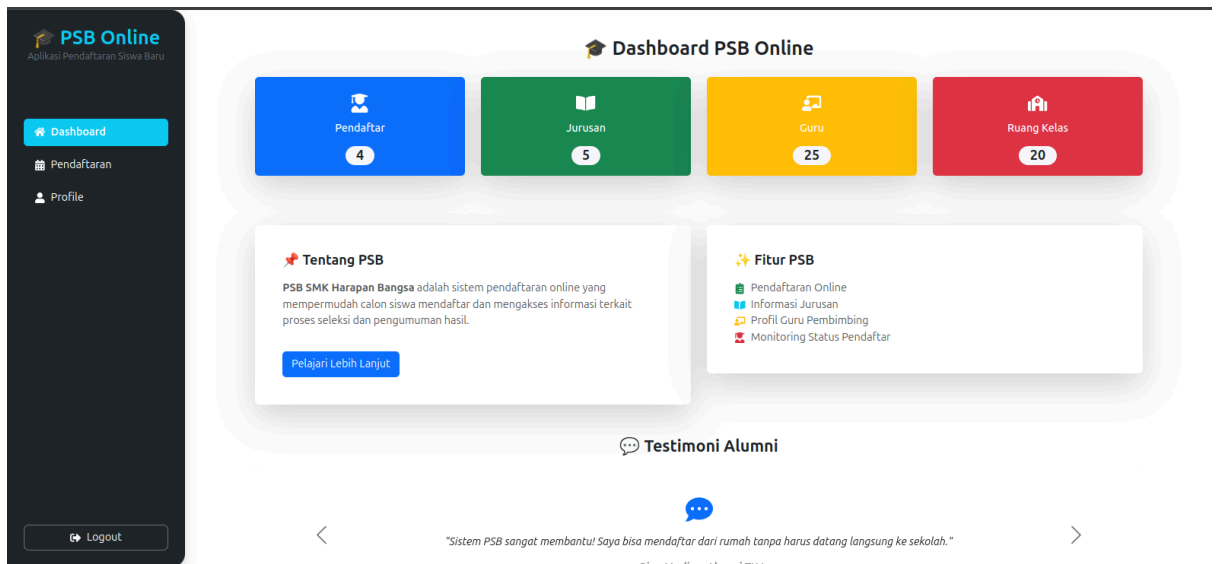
PSB Online
Aplikasi Pendaftaran Siswa Baru

Dashboard
Pendaftaran
Profile

Logout

Dashboard PSB Online

| Pendaftar | Jurusan | Guru | Ruang Kelas |
|---|---|---|---|
| 4 | 5 | 25 | 20 |

Tentang PSB

**PSB SMK Harapan Bangsa** adalah sistem pendaftaran online yang mempermudah calon siswa mendaftar dan mengakses informasi terkait proses seleksi dan pengumuman hasil.

Pelajari Lebih Lanjut

Fitur PSB

Pendaftaran Online
Informasi Jurusan
Profil Guru Pembimbing
Monitoring Status Pendaftar

Testimoni Alumni

"Sistem PSB sangat membantu! Saya bisa mendaftar dari rumah tanpa harus datang langsung ke sekolah."

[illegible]